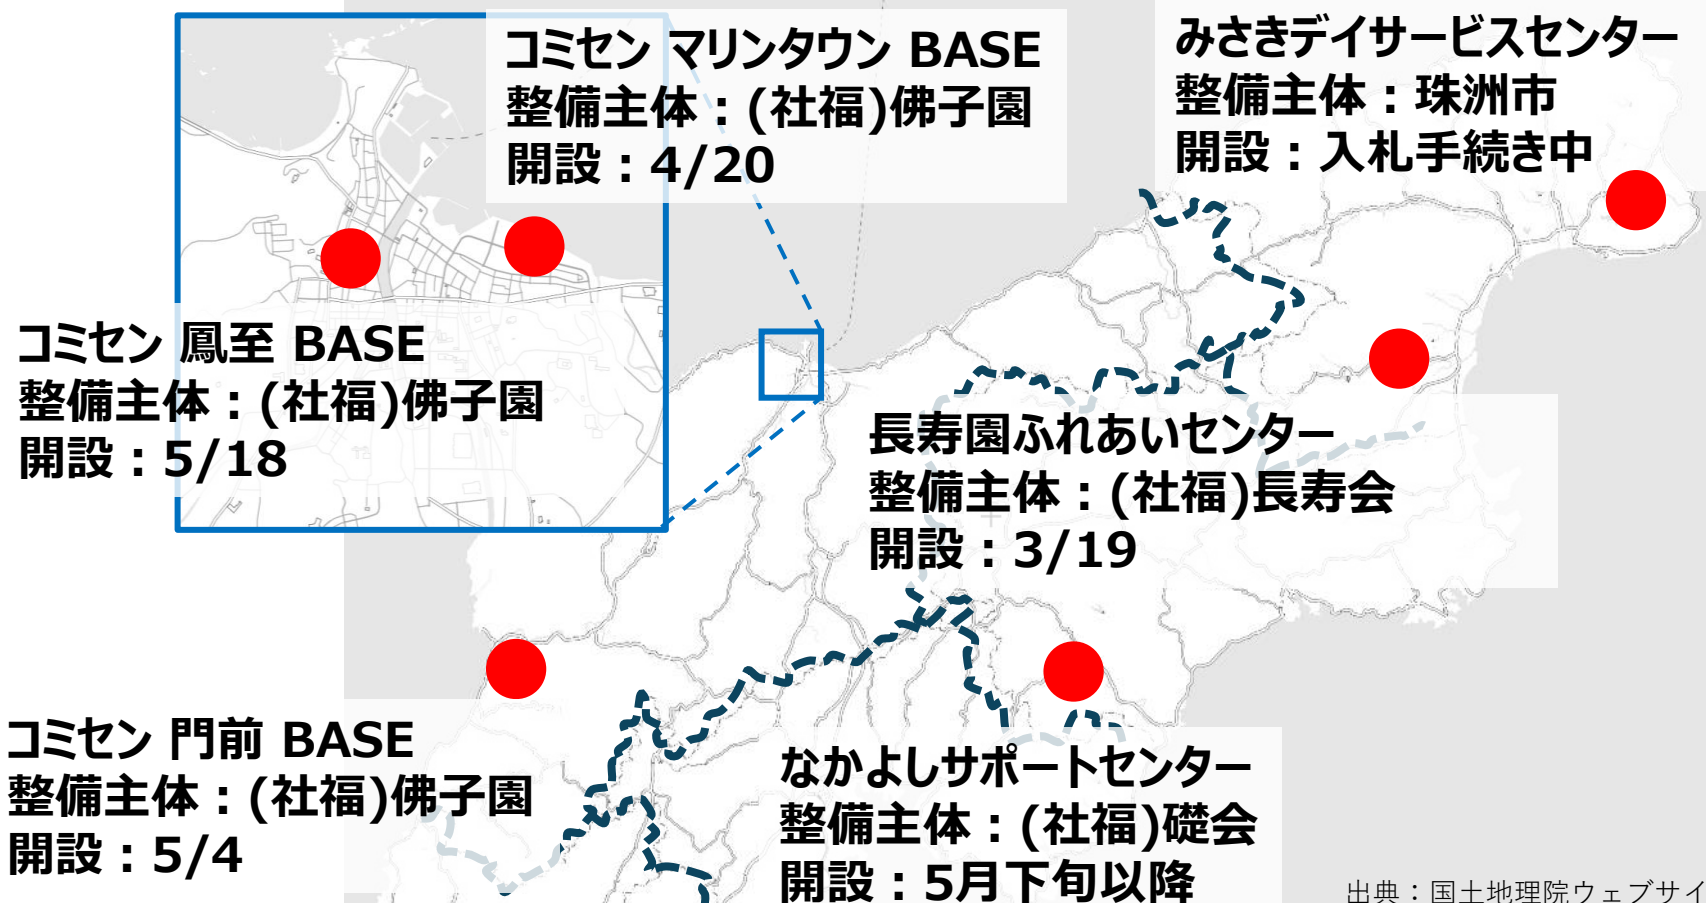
コミセン マリンタウン BASE
整備主体：(社福)佛子園
開設：4/20

みさきデイサービスセンター
整備主体：珠洲市
開設：入札手続き中

コミセン 鳳至 BASE
整備主体：(社福)佛子園
開設：5/18

長寿園ふれあいセンター
整備主体：(社福)長寿会
開設：3/19

コミセン 門前 BASE
整備主体：(社福)佛子園
開設：5/4

なかよしサポートセンター
整備主体：(社福)礎会
開設：5月下旬以降

出典：国土地理院ウェブサイ